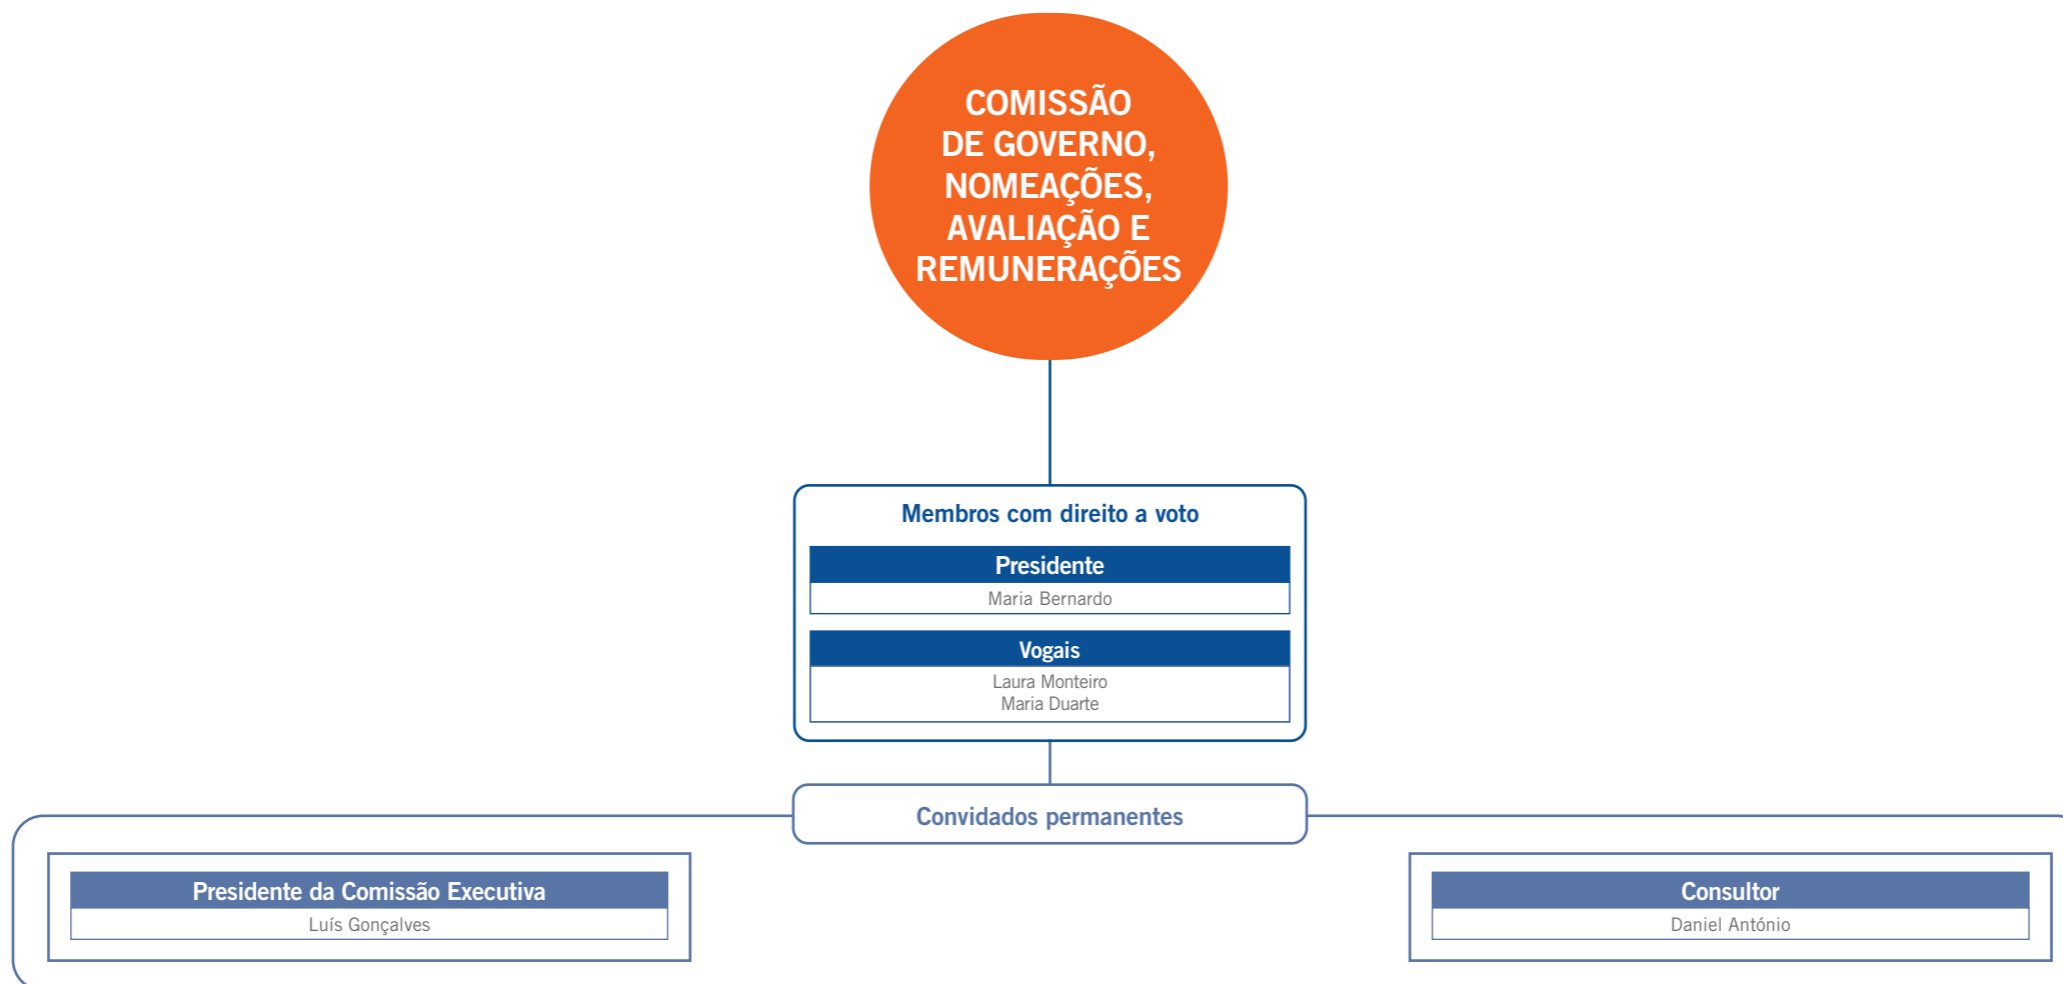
COMISSÃO DE GOVERNO, NOMEAÇÕES, AVALIAÇÃO E REMUNERAÇÕES

Membros com direito a voto

Presidente
Maria Bernardo

Vogais
Laura Monteiro
Maria Duarte

Convidados permanentes

Presidente da Comissão Executiva
Luís Gonçalves

Consultor
Daniel António